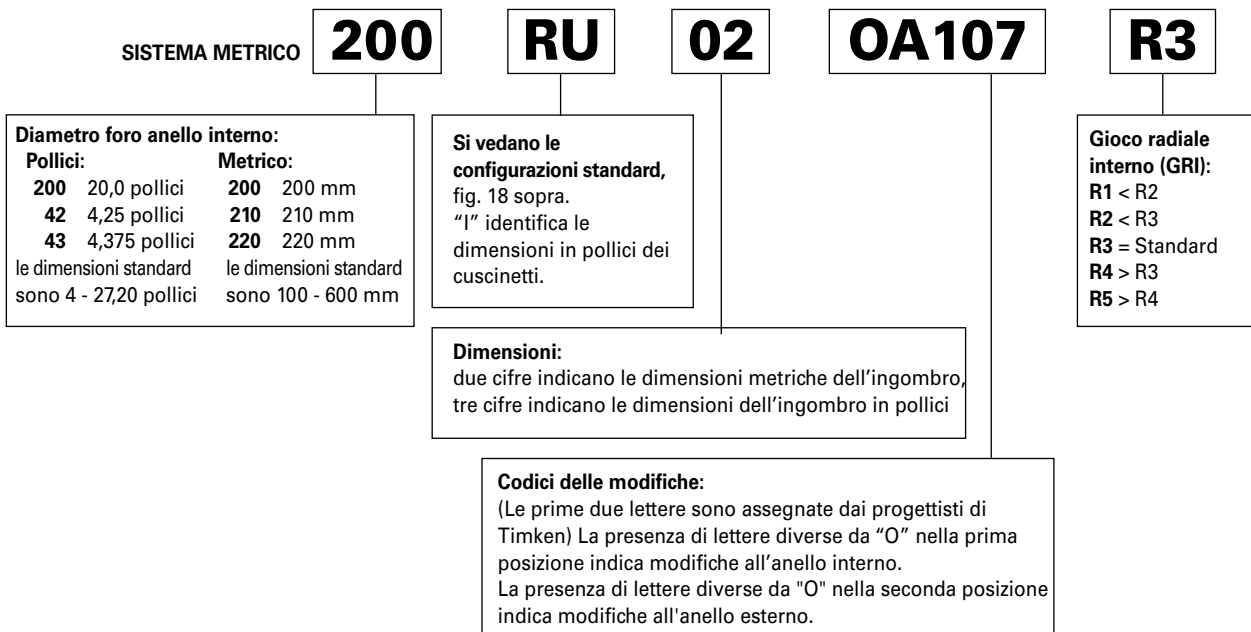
SISTEMA METRICO 200 RU 02 OA107 R3

Diametro foro anello interno:

| Pollici: | | Metrico: | |
|---|---|---|---|
| 200 | 20,0 pollici | 200 | 200 mm |
| 42 | 4,25 pollici | 210 | 210 mm |
| 43 | 4,375 pollici | 220 | 220 mm |

le dimensioni standard sono 4 - 27,20 pollici
le dimensioni standard sono 100 - 600 mm

Si vedano le configurazioni standard, fig. 18 sopra. "I" identifica le dimensioni in pollici dei cuscinetti.

Gioco radiale interno (GRI):
R1 < R2
R2 < R3
R3 = Standard
R4 > R3
R5 > R4

Dimensioni:
due cifre indicano le dimensioni metriche dell'ingombro, tre cifre indicano le dimensioni dell'ingombro in pollici

Codici delle modifiche:
(Le prime due lettere sono assegnate dai progettisti di Timken) La presenza di lettere diverse da "O" nella prima posizione indica modifiche all'anello interno.
La presenza di lettere diverse da "O" nella seconda posizione indica modifiche all'anello esterno.